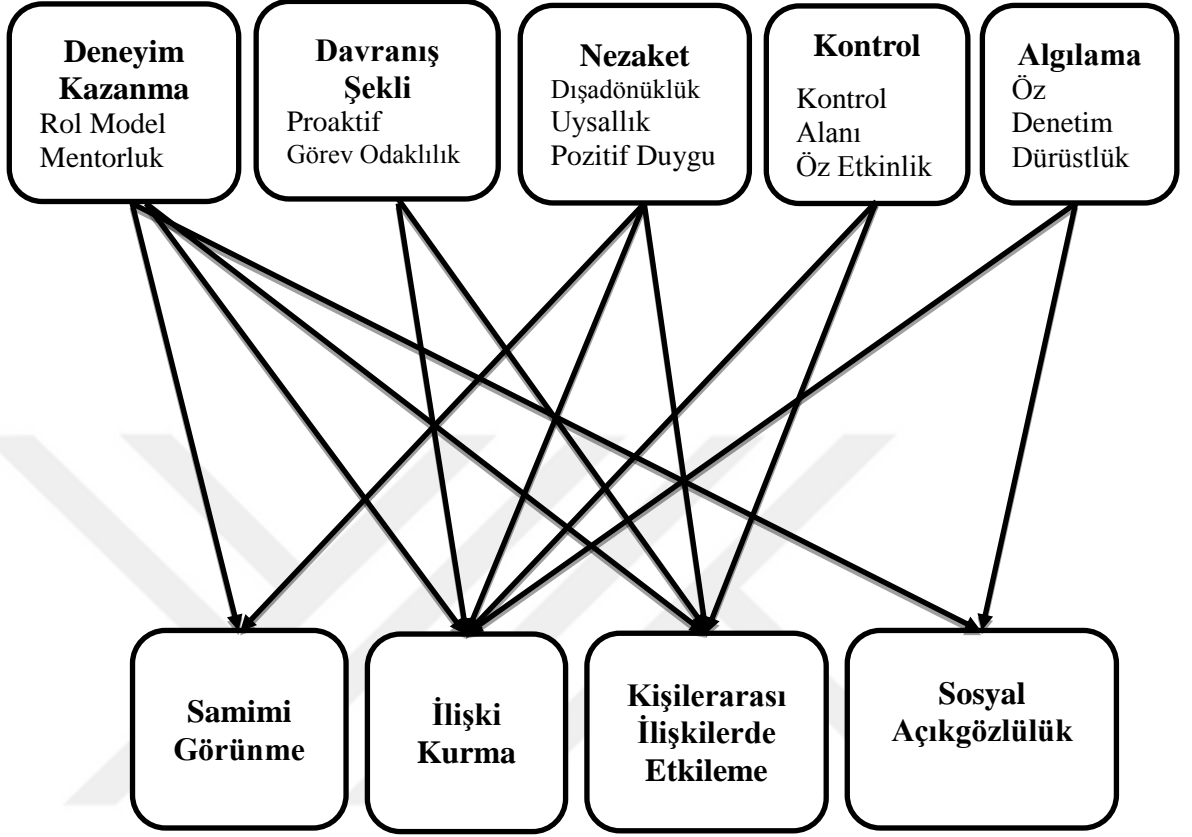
**Deneyim Kazanma**
Rol Model
Mentorluk

**Davranış Şekli**
Proaktif
Görev Odaklılık

**Nezaket**
Dışadönüklük
Uysallık
Pozitif Duygu

**Kontrol**
Kontrol Alanı
Öz Etkinlik

**Algılama**
Öz Denetim
Dürüstlük

**Samimi Görünme**

**İlişki Kurma**

**Kişilerarası İlişkilerde Etkileme**

**Sosyal Açıkgözlülük**